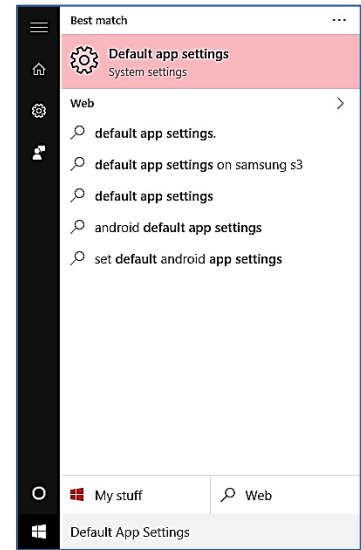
Best match

...

Default app settings
System settings

Web

>

default app settings.

default app settings on samsung s3

default app settings

android default app settings

set default android app settings

My stuff

Web

Default App Settings